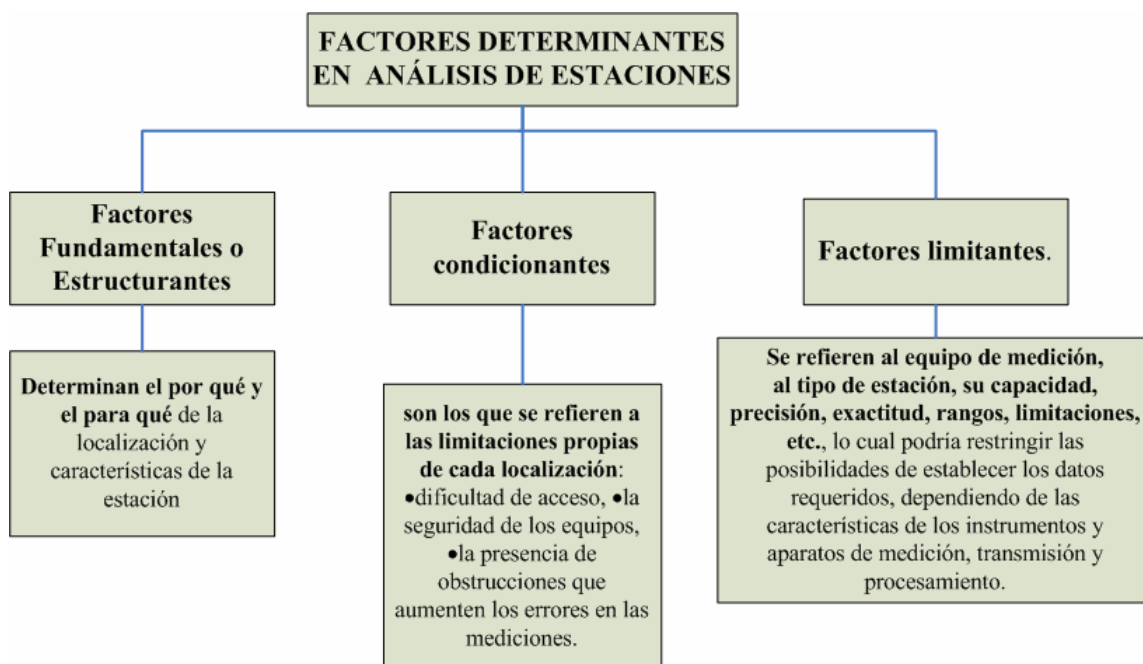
FACTORES DETERMINANTES EN ANÁLISIS DE ESTACIONES

Factores Fundamentales o Estructurantes

Determinan el por qué y el para qué de la localización y características de la estación

Factores condicionantes

son los que se refieren a las limitaciones propias de cada localización: •dificultad de acceso, •la seguridad de los equipos, •la presencia de obstrucciones que aumenten los errores en las mediciones.

Factores limitantes.

Se refieren al equipo de medición, al tipo de estación, su capacidad, precisión, exactitud, rangos, limitaciones, etc., lo cual podría restringir las posibilidades de establecer los datos requeridos, dependiendo de las características de los instrumentos y aparatos de medición, transmisión y procesamiento.